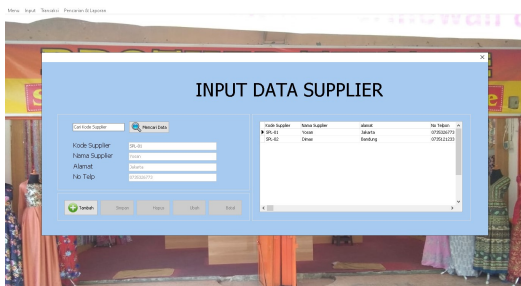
Menu Input Transaksi Pencarian & Laporan

INPUT DATA SUPPLIER

Cari Kode Supplier

Mencari Data

Kode Supplier SPL-01

Nama Supplier Yosse

Alamat Jakarta

No Telp 0735326773

Tambah Simpan Reset Ubah Batal

| Kode Supplier | Nama Supplier | alamat | No Telpon |
|---|---|---|---|
| SPL-01 | Yosse | Jakarta | 0735326773 |
| SPL-02 | Dinas | Bandung | 0735121133 |